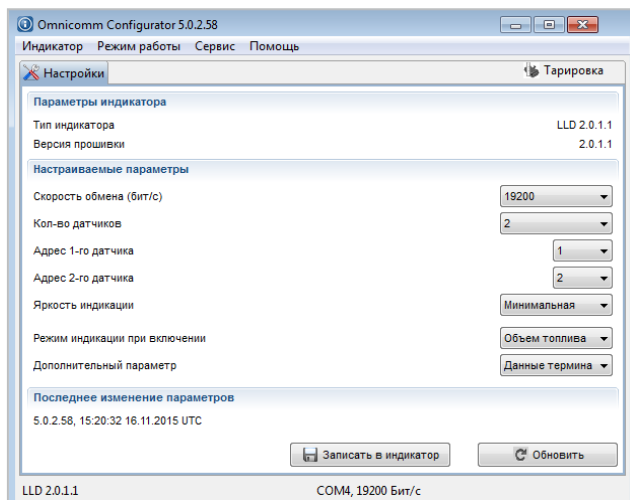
Omnicomm Configurator 5.0.2.58

Индикатор Режим работы Сервис Помощь

Настройки

Тарировка

Параметры индикатора

Тип индикатора LLD 2.0.1.1

Версия прошивки 2.0.1.1

Настраиваемые параметры

Скорость обмена (бит/с) 19200

Кол-во датчиков 2

Адрес 1-го датчика 1

Адрес 2-го датчика 2

Яркость индикации Минимальная

Режим индикации при включении Объем топлива

Дополнительный параметр Данные термина

Последнее изменение параметров

5.0.2.58, 15:20:32 16.11.2015 UTC

Записать в индикатор

Обновить

LLD 2.0.1.1

COM4, 19200 Бит/с